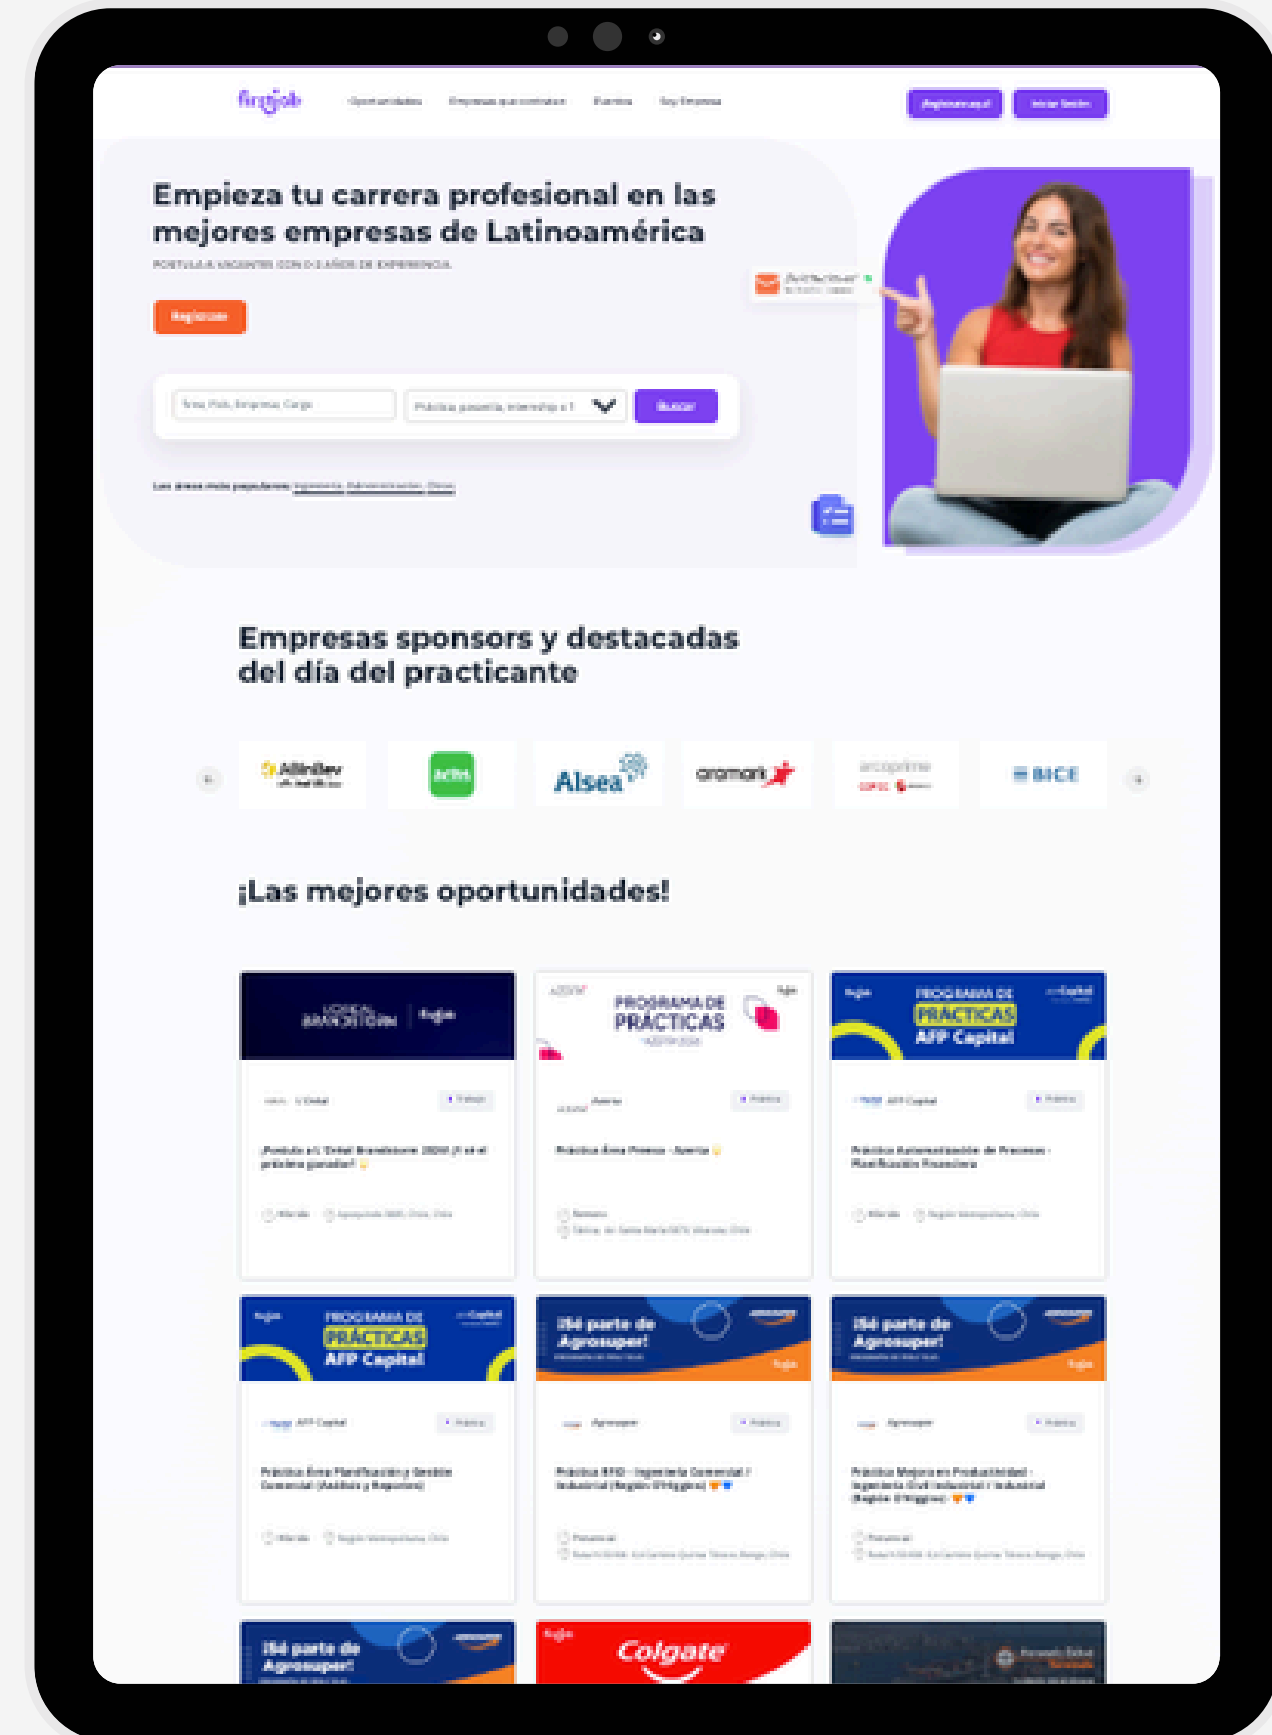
firstjob

Oportunidades Empresas que contratan Eventos Soy Empresa

Regístrate aquí Iniciar Sesión

Empieza tu carrera profesional en las mejores empresas de Latinoamérica

POSTULA A VACANTES CON 0-3 AÑOS DE EXPERIENCIA

Regístrate

Área, Perfil, Empresa, Cargo

Práctica, pasantía, internship o 1

Buscar

Las áreas más populares: Ingeniería, Administración, Otras

Empresas sponsors y destacadas del día del practicante

AB InBev

Activ

Alsea

aramark

arcoprime

BICE

¡Las mejores oportunidades!

L'ORÉAL BRANDSTORM

PROGRAMA DE PRÁCTICAS

PROGRAMA DE PRÁCTICAS AFP Capital

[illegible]

Práctica Área Procesos - Aperia

Práctica Automatización de Procesos - Planificación Financiera

PROGRAMA DE PRÁCTICAS AFP Capital

¡Sé parte de Agrosuper!

¡Sé parte de Agrosuper!

AFP Capital

Agrosuper

Agrosuper

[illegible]

¡Sé parte de Agrosuper!

Colgate